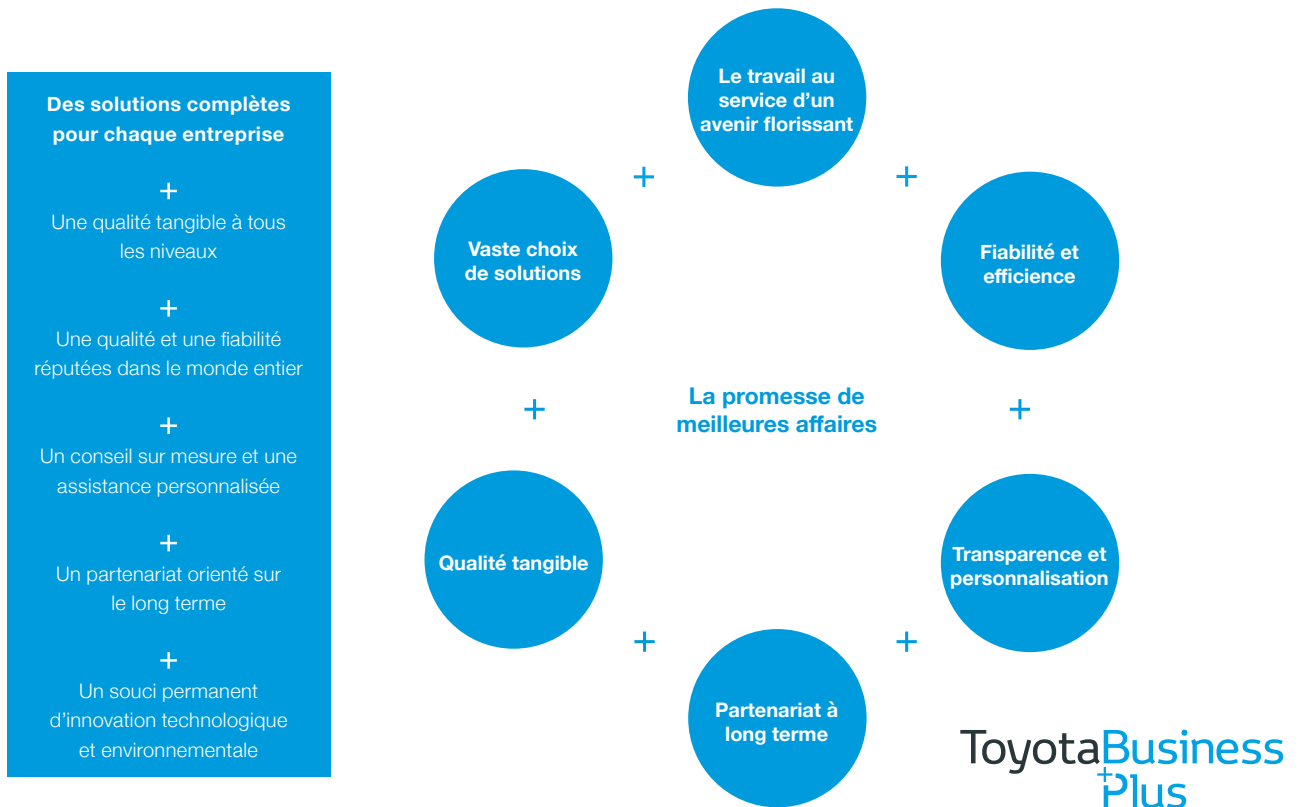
Des solutions complètes pour chaque entreprise

+

Une qualité tangible à tous les niveaux

+

Une qualité et une fiabilité réputées dans le monde entier

+

Un conseil sur mesure et une assistance personnalisée

+

Un partenariat orienté sur le long terme

+

Un souci permanent d'innovation technologique et environnementale

Le travail au service d'un avenir florissant

+

Fiabilité et efficience

+

Transparence et personnalisation

+

Partenariat à long terme

+

Qualité tangible

+

Vaste choix de solutions

+

La promesse de meilleures affaires

ToyotaBusiness Plus